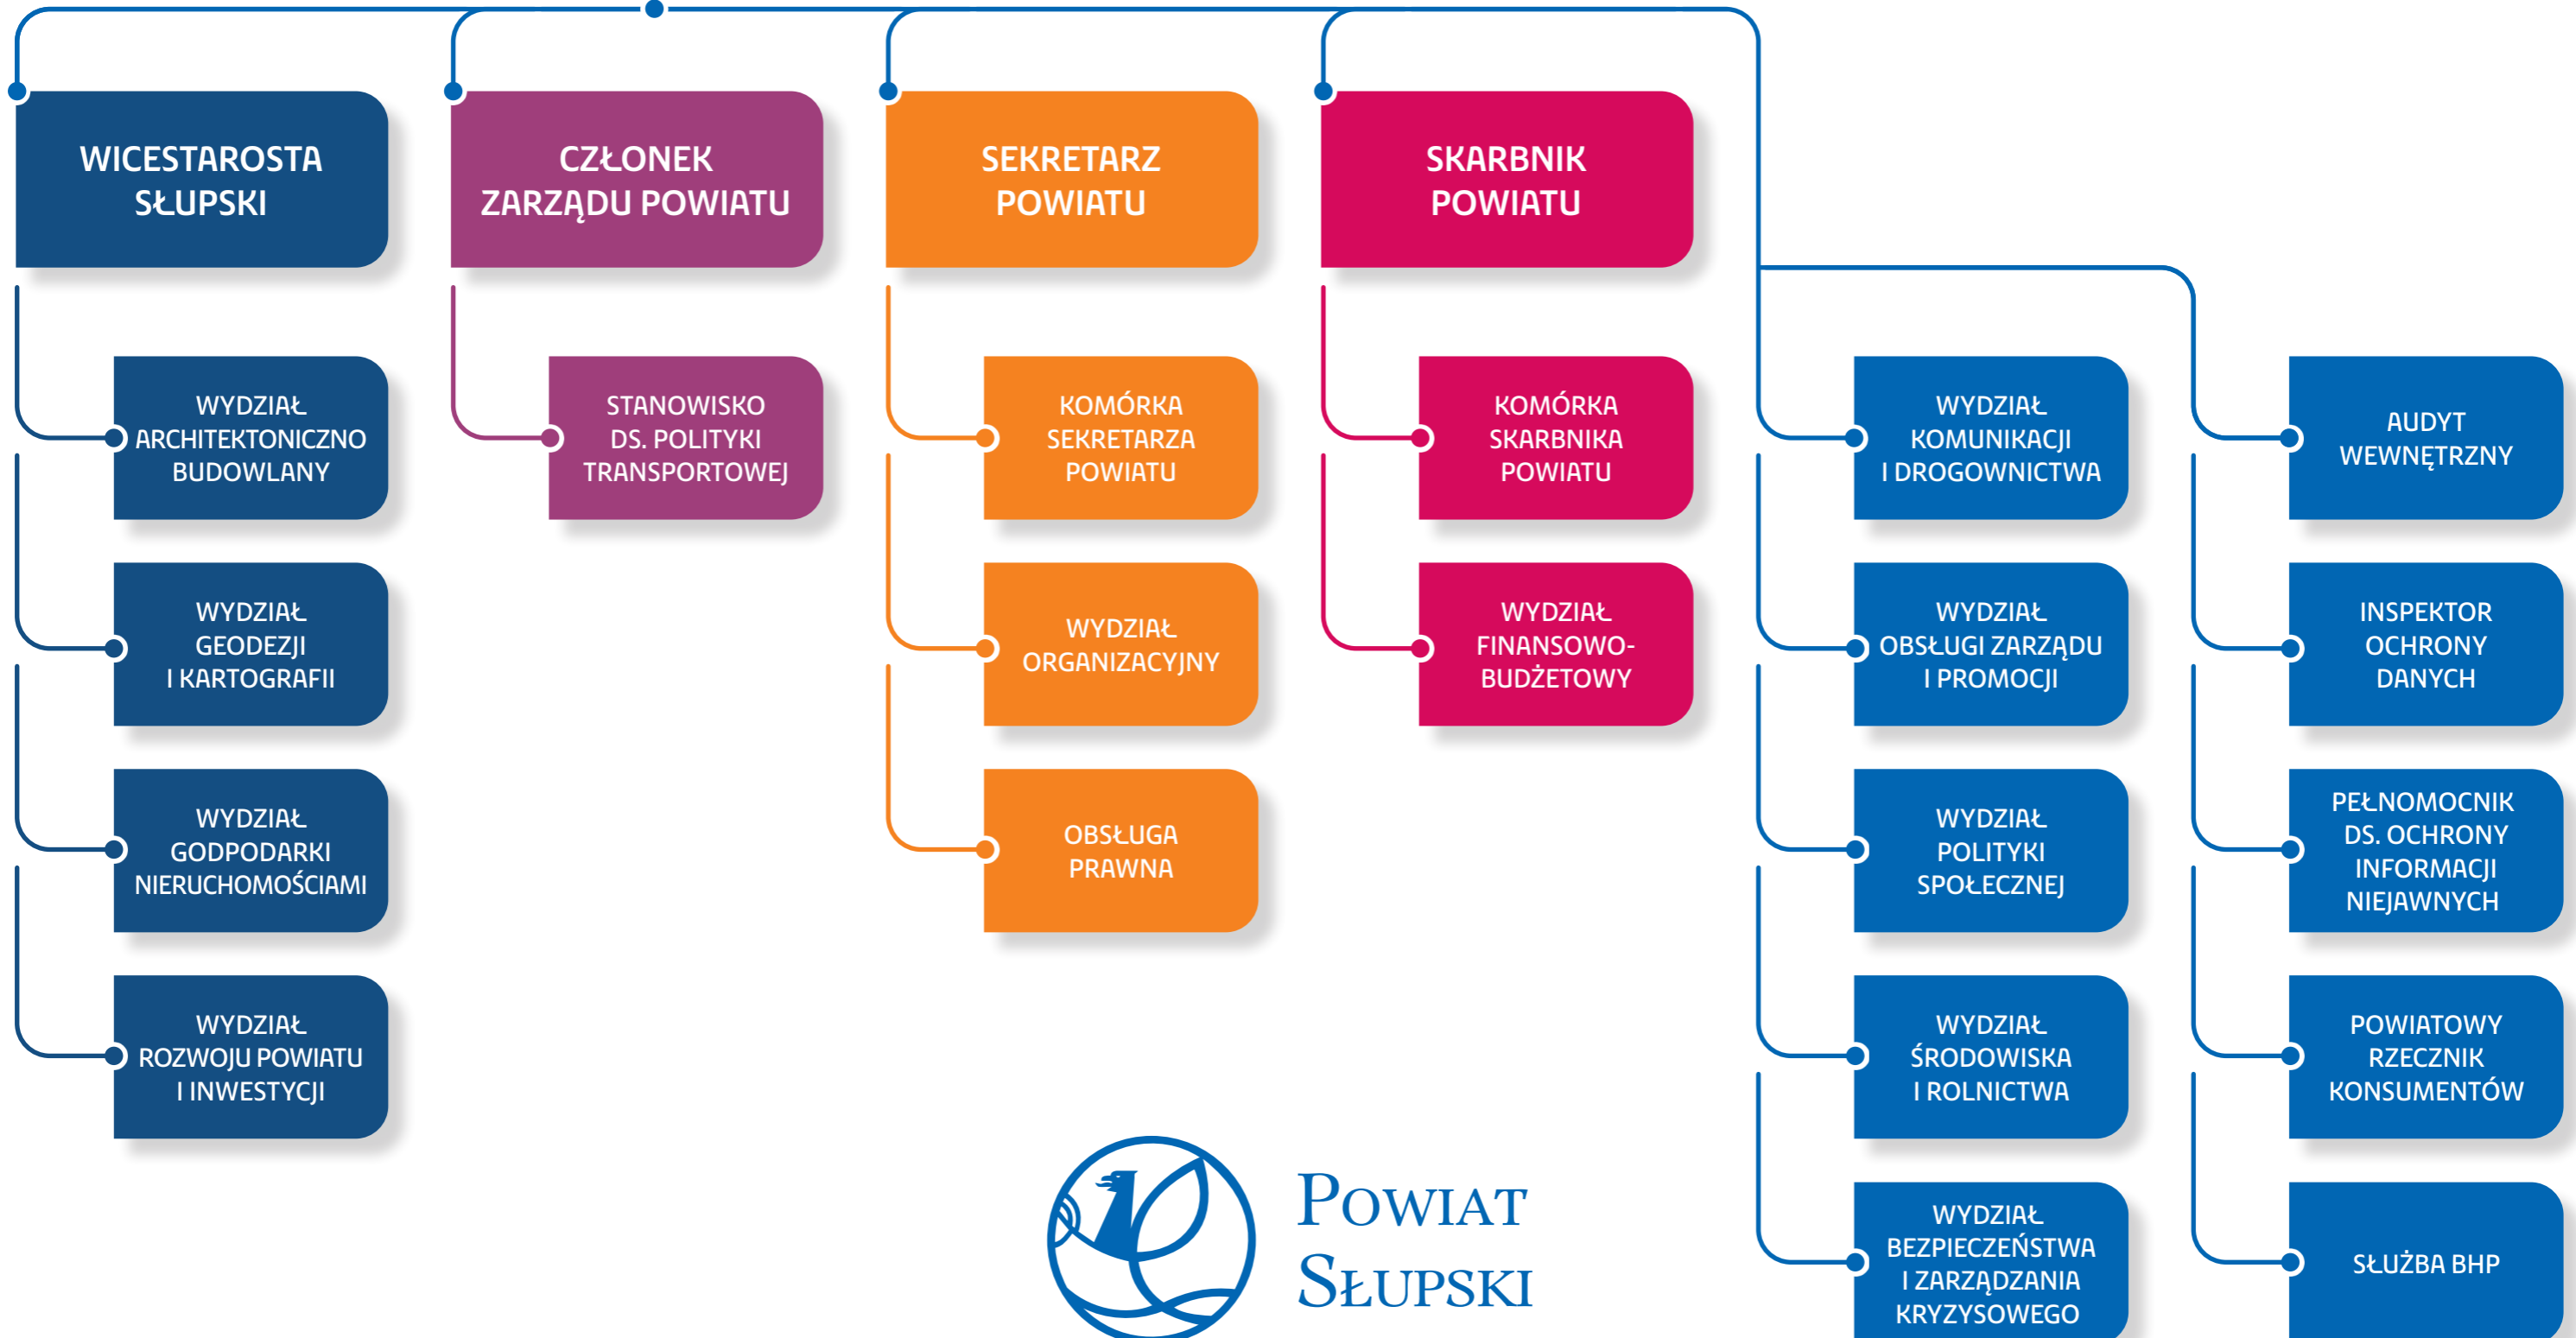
WICESTAROSTA SŁUPSKI

CZŁONEK ZARZĄDU POWIATU

SEKRETARZ POWIATU

SKARBNIK POWIATU

WYDZIAŁ ARCHITEKTONICZNO BUDOWLANY

WYDZIAŁ GEODEZJI I KARTOGRAFII

WYDZIAŁ GODPODARKI NIERUCHOMOŚCIAMI

WYDZIAŁ ROZWOJU POWIATU I INWESTYCJI

STANOWISKO DS. POLITYKI TRANSPORTOWEJ

KOMÓRKA SEKRETARZA POWIATU

WYDZIAŁ ORGANIZACYJNY

OBSŁUGA PRAWNA

KOMÓRKA SKARBNIKA POWIATU

WYDZIAŁ FINANSOWO-BUDŻETOWY

WYDZIAŁ KOMUNIKACJI I DROGOWNICTWA

WYDZIAŁ OBSŁUGI ZARZĄDU I PROMOCJI

WYDZIAŁ POLITYKI SPOŁECZNEJ

WYDZIAŁ ŚRODOWISKA I ROLNICTWA

WYDZIAŁ BEZPIECZEŃSTWA I ZARZĄDZANIA KRYZYSOWEGO

AUDYT WEWNĘTRZNY

INSPEKTOR OCHRONY DANYCH

PEŁNOMOCNIK DS. OCHRONY INFORMACJI NIEJAWNYCH

POWIATOWY RZECZNIK KONSUMENTÓW

SŁUŻBA BHP

POWIAT SŁUPSKI